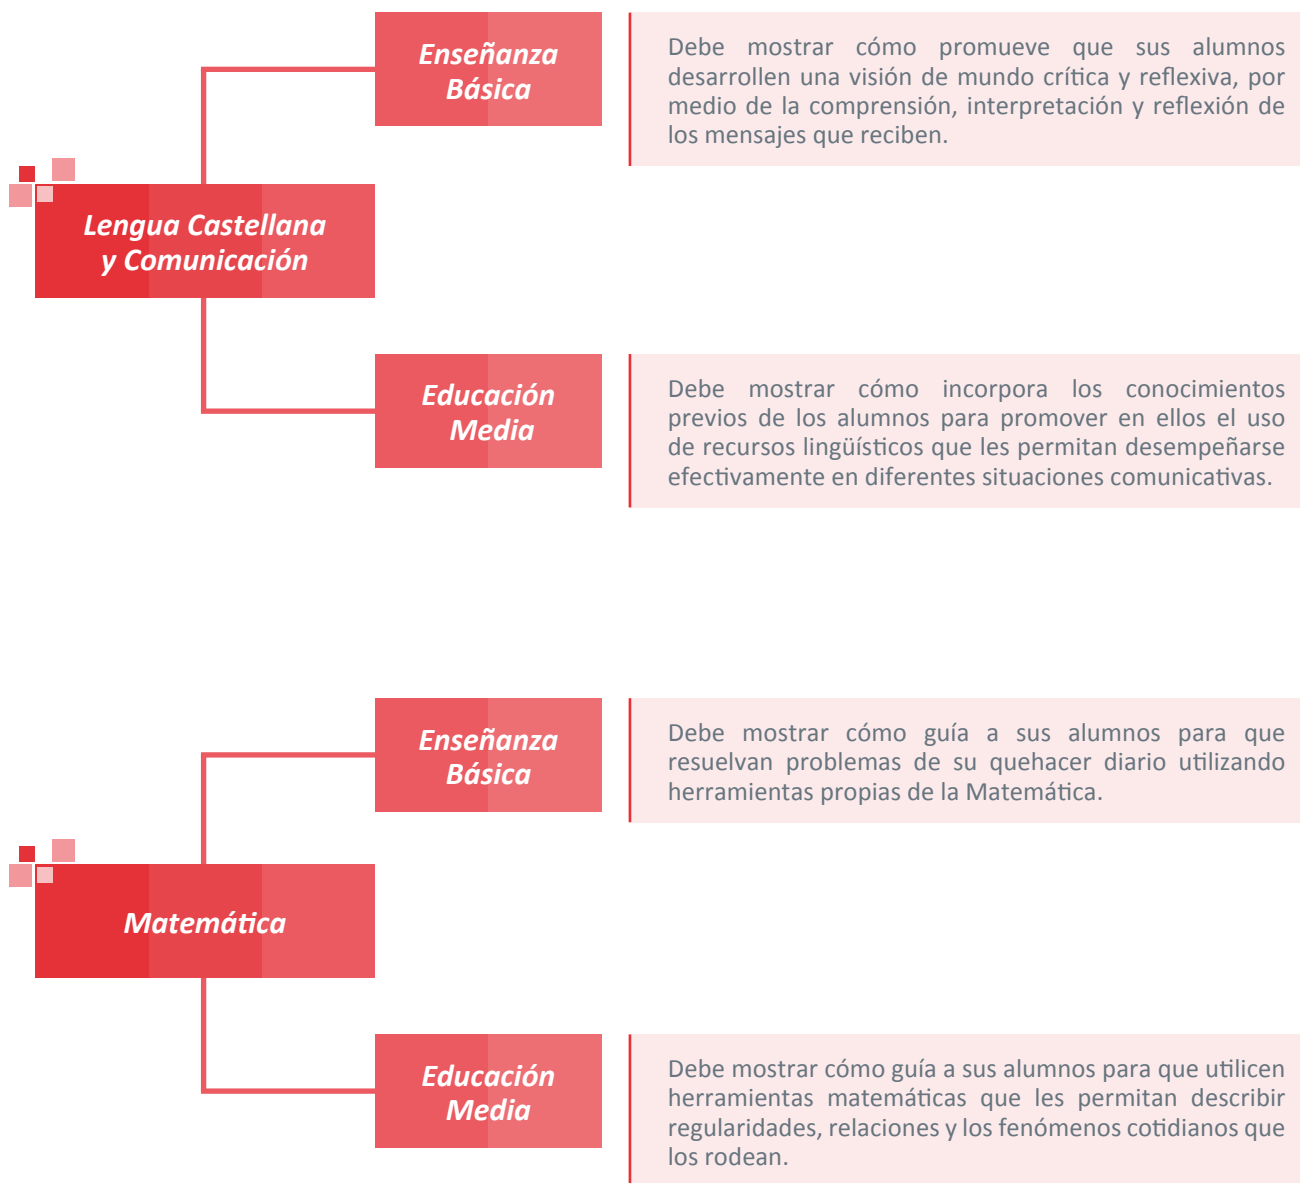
Lengua Castellana y Comunicación

Enseñanza Básica

Debe mostrar cómo promueve que sus alumnos desarrollen una visión de mundo crítica y reflexiva, por medio de la comprensión, interpretación y reflexión de los mensajes que reciben.

Educación Media

Debe mostrar cómo incorpora los conocimientos previos de los alumnos para promover en ellos el uso de recursos lingüísticos que les permitan desempeñarse efectivamente en diferentes situaciones comunicativas.

Matemática

Enseñanza Básica

Debe mostrar cómo guía a sus alumnos para que resuelvan problemas de su quehacer diario utilizando herramientas propias de la Matemática.

Educación Media

Debe mostrar cómo guía a sus alumnos para que utilicen herramientas matemáticas que les permitan describir regularidades, relaciones y los fenómenos cotidianos que los rodean.